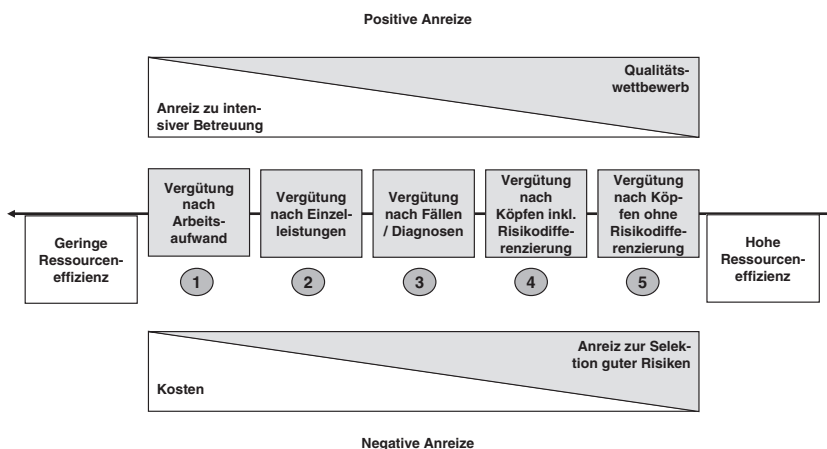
Positive Anreize

Qualitätswettbewerb

Anreiz zu intensiver Betreuung

Vergütung nach Arbeitsaufwand

Vergütung nach Einzelleistungen

Vergütung nach Fällen / Diagnosen

Vergütung nach Köpfen inkl. Risikodifferenzierung

Vergütung nach Köpfen ohne Risikodifferenzierung

Geringe Ressourceneffizienz

Hohe Ressourceneffizienz

1

2

3

4

5

Anreiz zur Selektion guter Risiken

Kosten

Negative Anreize